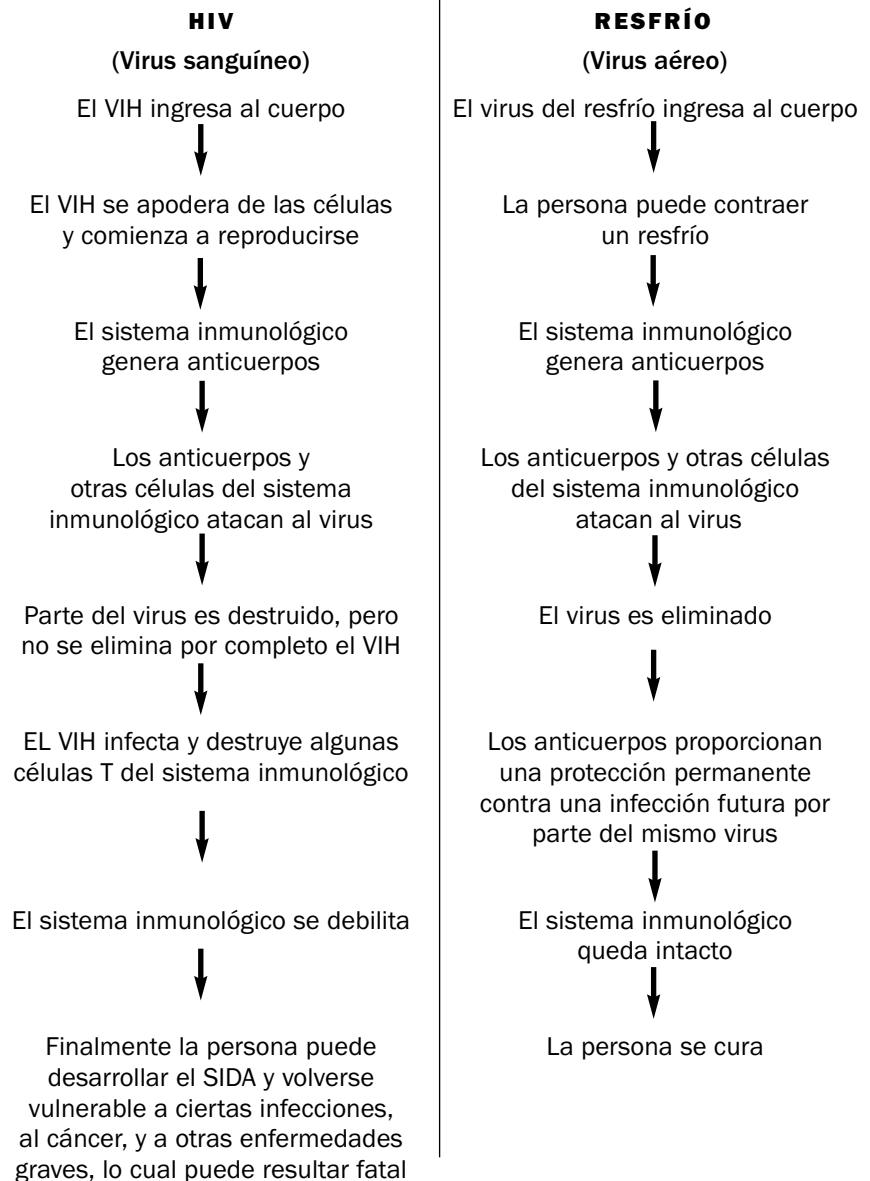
HIV
(Virus sanguíneo)

El VIH ingresa al cuerpo

El VIH se apodera de las células y comienza a reproducirse

El sistema inmunológico genera anticuerpos

Los anticuerpos y otras células del sistema inmunológico atacan al virus

Parte del virus es destruido, pero no se elimina por completo el VIH

EL VIH infecta y destruye algunas células T del sistema inmunológico

El sistema inmunológico se debilita

Finalmente la persona puede desarrollar el SIDA y volverse vulnerable a ciertas infecciones, al cáncer, y a otras enfermedades graves, lo cual puede resultar fatal

RESFRÍO
(Virus aéreo)

El virus del resfrío ingresa al cuerpo

La persona puede contraer un resfrío

El sistema inmunológico genera anticuerpos

Los anticuerpos y otras células del sistema inmunológico atacan al virus

El virus es eliminado

Los anticuerpos proporcionan una protección permanente contra una infección futura por parte del mismo virus

El sistema inmunológico queda intacto

La persona se cura